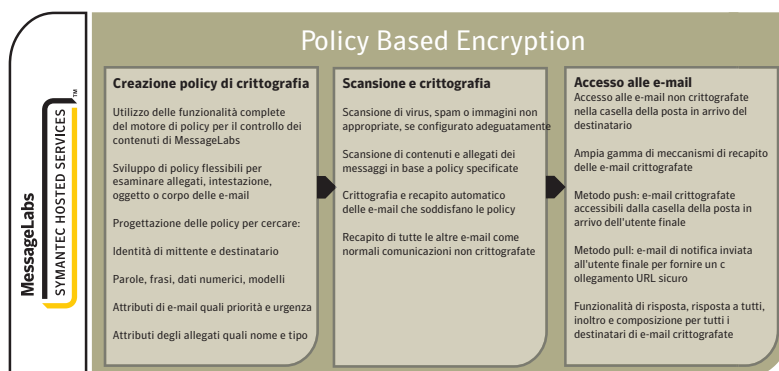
MessageLabs
SYMANTEC HOSTED SERVICES™

Policy Based Encryption

Creazione policy di crittografia

Utilizzo delle funzionalità complete del motore di policy per il controllo dei contenuti di MessageLabs

Sviluppo di policy flessibili per esaminare allegati, intestazione, oggetto o corpo delle e-mail

Progettazione delle policy per cercare:

Identità di mittente e destinatario

Parole, frasi, dati numerici, modelli

Attributi di e-mail quali priorità e urgenza

Attributi degli allegati quali nome e tipo

Scansione e crittografia

Scansione di virus, spam o immagini non appropriate, se configurato adeguatamente

Scansione di contenuti e allegati dei messaggi in base a policy specificate

Crittografia e recapito automatico delle e-mail che soddisfano le policy

Recapito di tutte le altre e-mail come normali comunicazioni non crittografate

Accesso alle e-mail
Accesso alle e-mail non crittografate nella casella della posta in arrivo del destinatario

Ampia gamma di meccanismi di recapito delle e-mail crittografate

Metodo push: e-mail crittografate accessibili dalla casella della posta in arrivo dell'utente finale

Metodo pull: e-mail di notifica inviata all'utente finale per fornire un c ollegamento URL sicuro

Funzionalità di risposta, risposta a tutti, inoltro e composizione per tutti i destinatari di e-mail crittografate